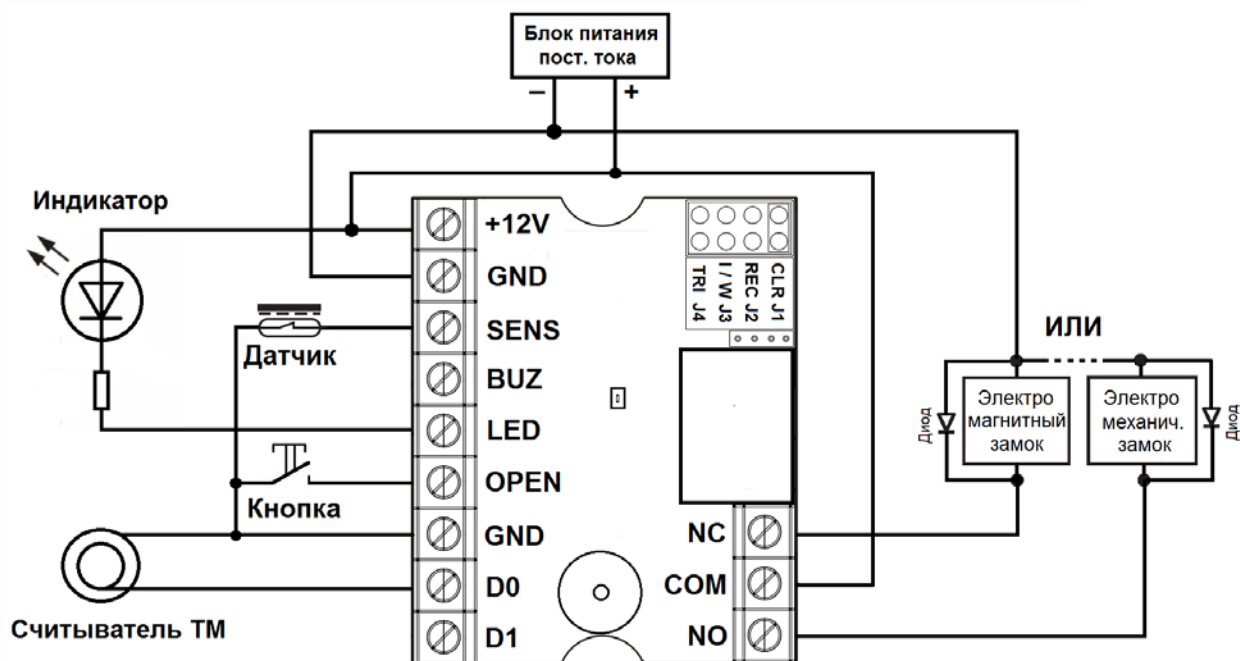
Блок питания пост. тока

–

+

Индикатор

+12V

GND

SENS

BUZ

LED

OPEN

GND

D0

D1

Датчик

Кнопка

Считыватель ТМ

CLR J1

REC J2

I / W J3

TRI J4

NC

COM

NO

ИЛИ

Электро магнитный замок

Электро механич. замок

Диод

Диод